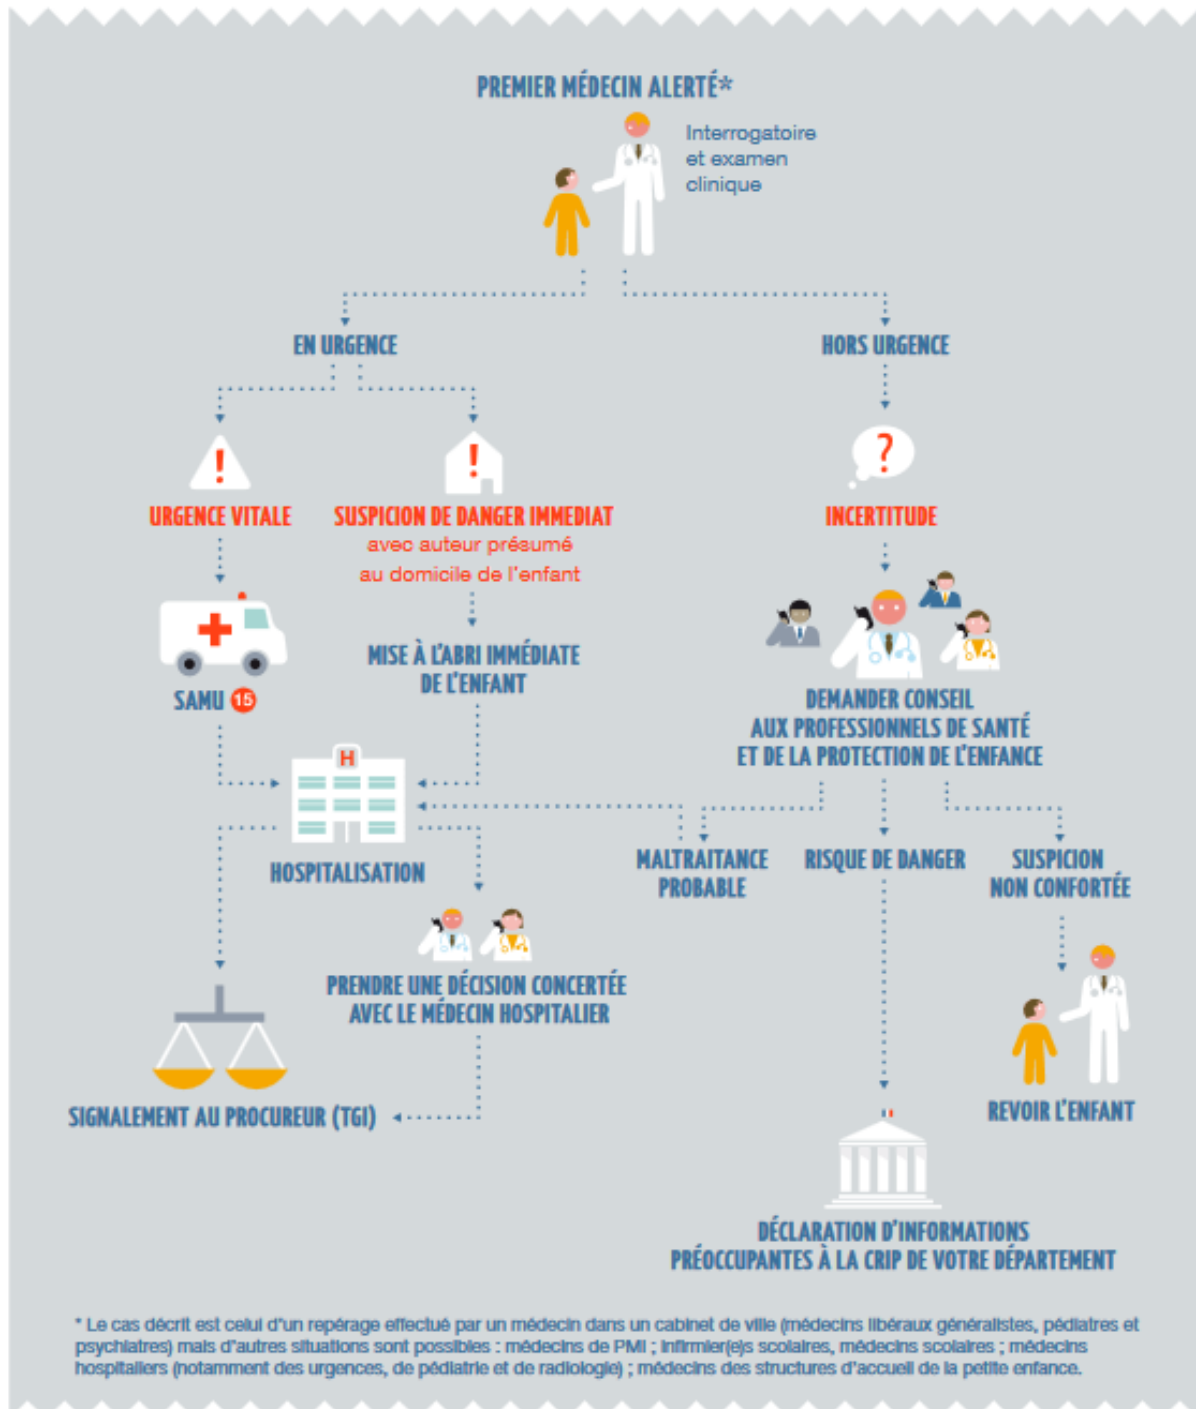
PREMIER MÉDECIN ALERTÉ*

Interrogatoire et examen clinique

EN URGENCE

HORS URGENCE

URGENCE VITALE

SUSPICION DE DANGER IMMEDIAT
avec auteur présumé au domicile de l'enfant

INCERTITUDE

SAMU 15

MISE À L'ABRI IMMÉDIATE DE L'ENFANT

DEMANDER CONSEIL AUX PROFESSIONNELS DE SANTÉ ET DE LA PROTECTION DE L'ENFANCE

H

HOSPITALISATION

MALTRAITANCE PROBABLE

RISQUE DE DANGER

SUSPICION NON CONFORTÉE

PRENDRE UNE DÉCISION CONCERTÉE AVEC LE MÉDECIN HOSPITALIER

SIGNALEMENT AU PROCUREUR (TGI)

REVOIR L'ENFANT

DÉCLARATION D'INFORMATIONS PRÉOCCUPANTES À LA CRIP DE VOTRE DÉPARTEMENT

* Le cas décrit est celui d'un repérage effectué par un médecin dans un cabinet de ville (médecins libéraux généralistes, pédiatres et psychiatres) mais d'autres situations sont possibles : médecins de PMI ; infirmier(e)s scolaires, médecins scolaires ; médecins hospitaliers (notamment des urgences, de pédiatrie et de radiologie) ; médecins des structures d'accueil de la petite enfance.